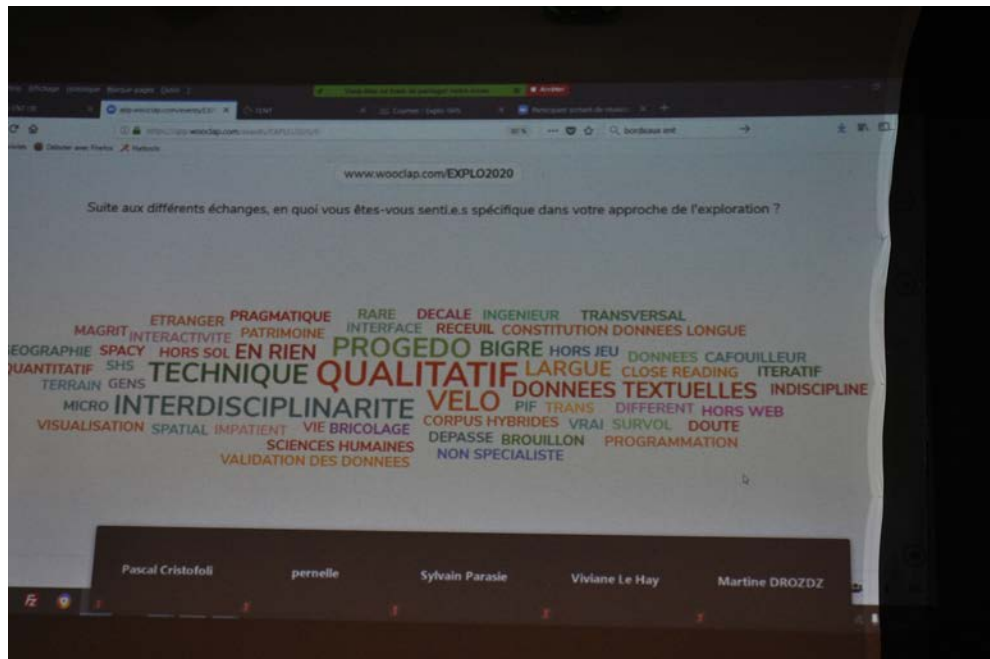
www.wooclap.com/EXPLO2020

Suite aux différents échanges, en quoi vous êtes-vous senti.e.s spécifique dans votre approche de l'exploration ?

ETRANGER PRAGMATIQUE RARE DECALE INGENIEUR TRANSVERSAL
MAGRIT INTERACTIVITE PATRIMOINE INTERFACE RECEUIL CONSTITUTION DONNEES LONGUE
EOGRAPHIE SPACY HORS SOL EN RIEN PROGEDO BIGRE HORS JEU DONNEES CAFOUILLEUR
UANTITATIF SHS TECHNIQUE QUALITATIF LARGUE CLOSE READING ITERATIF
TERRAIN GENS DONNEES TEXTUELLES INDISCIPLINE
MICRO INTERDISCIPLINARITE VELO PIF TRANS DIFFERENT HORS WEB
VISUALISATION SPATIAL IMPATIENT VIE BRICOLAGE CORPUS HYBRIDES VRAI SURVOL DOUTE
SCIENCES HUMAINES DEPASSE BROUILLON PROGRAMMATION
VALIDATION DES DONNEES NON SPECIALISTE

Pascal Cristofoli pernelle Sylvain Parasie Viviane Le Hay Martine DROZDZ